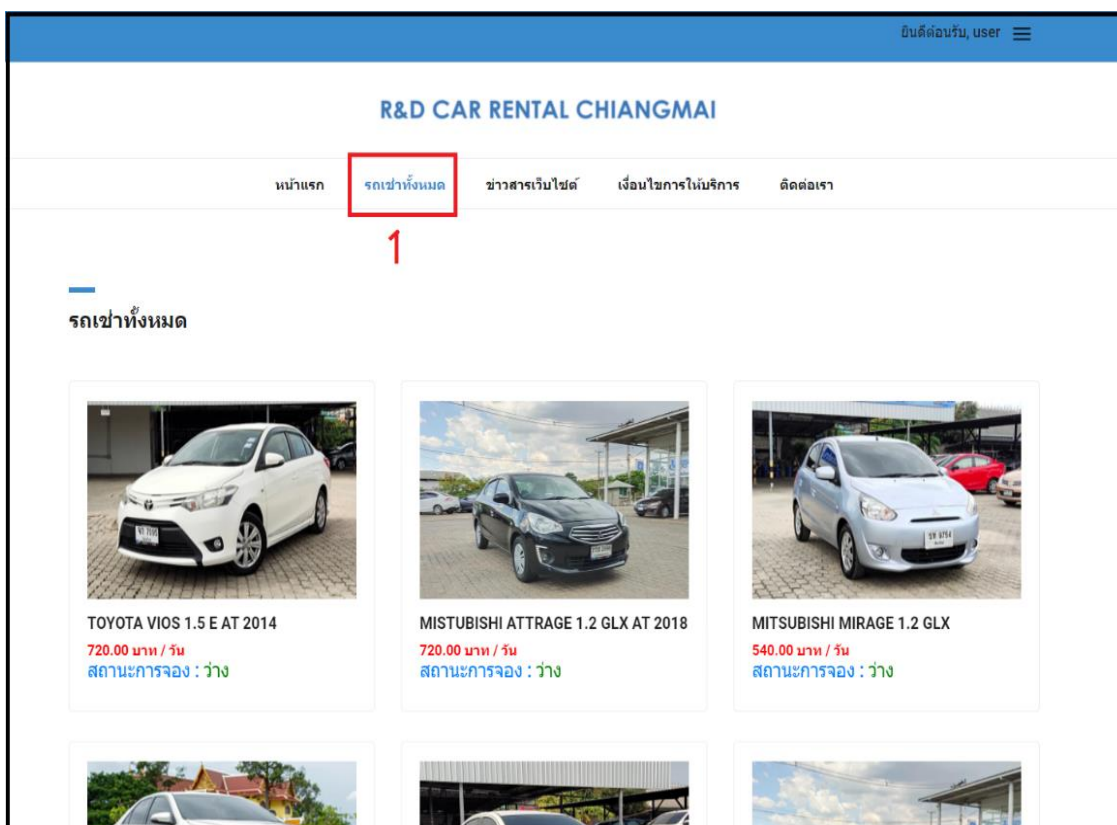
ยินดีต้อนรับ, user

R&D CAR RENTAL CHIANGMAI

หน้าแรก รถเช่าทั้งหมด ข่าวสารเว็บไซต์ เงื่อนไขการให้บริการ ติดต่อเรา

1

รถเช่าทั้งหมด

TOYOTA VIOS 1.5 E AT 2014
720.00 บาท / วัน
สถานะการจอง : ว่าง

MISTUBISHI ATTRAGE 1.2 GLX AT 2018
720.00 บาท / วัน
สถานะการจอง : ว่าง

MITSUBISHI MIRAGE 1.2 GLX
540.00 บาท / วัน
สถานะการจอง : ว่าง